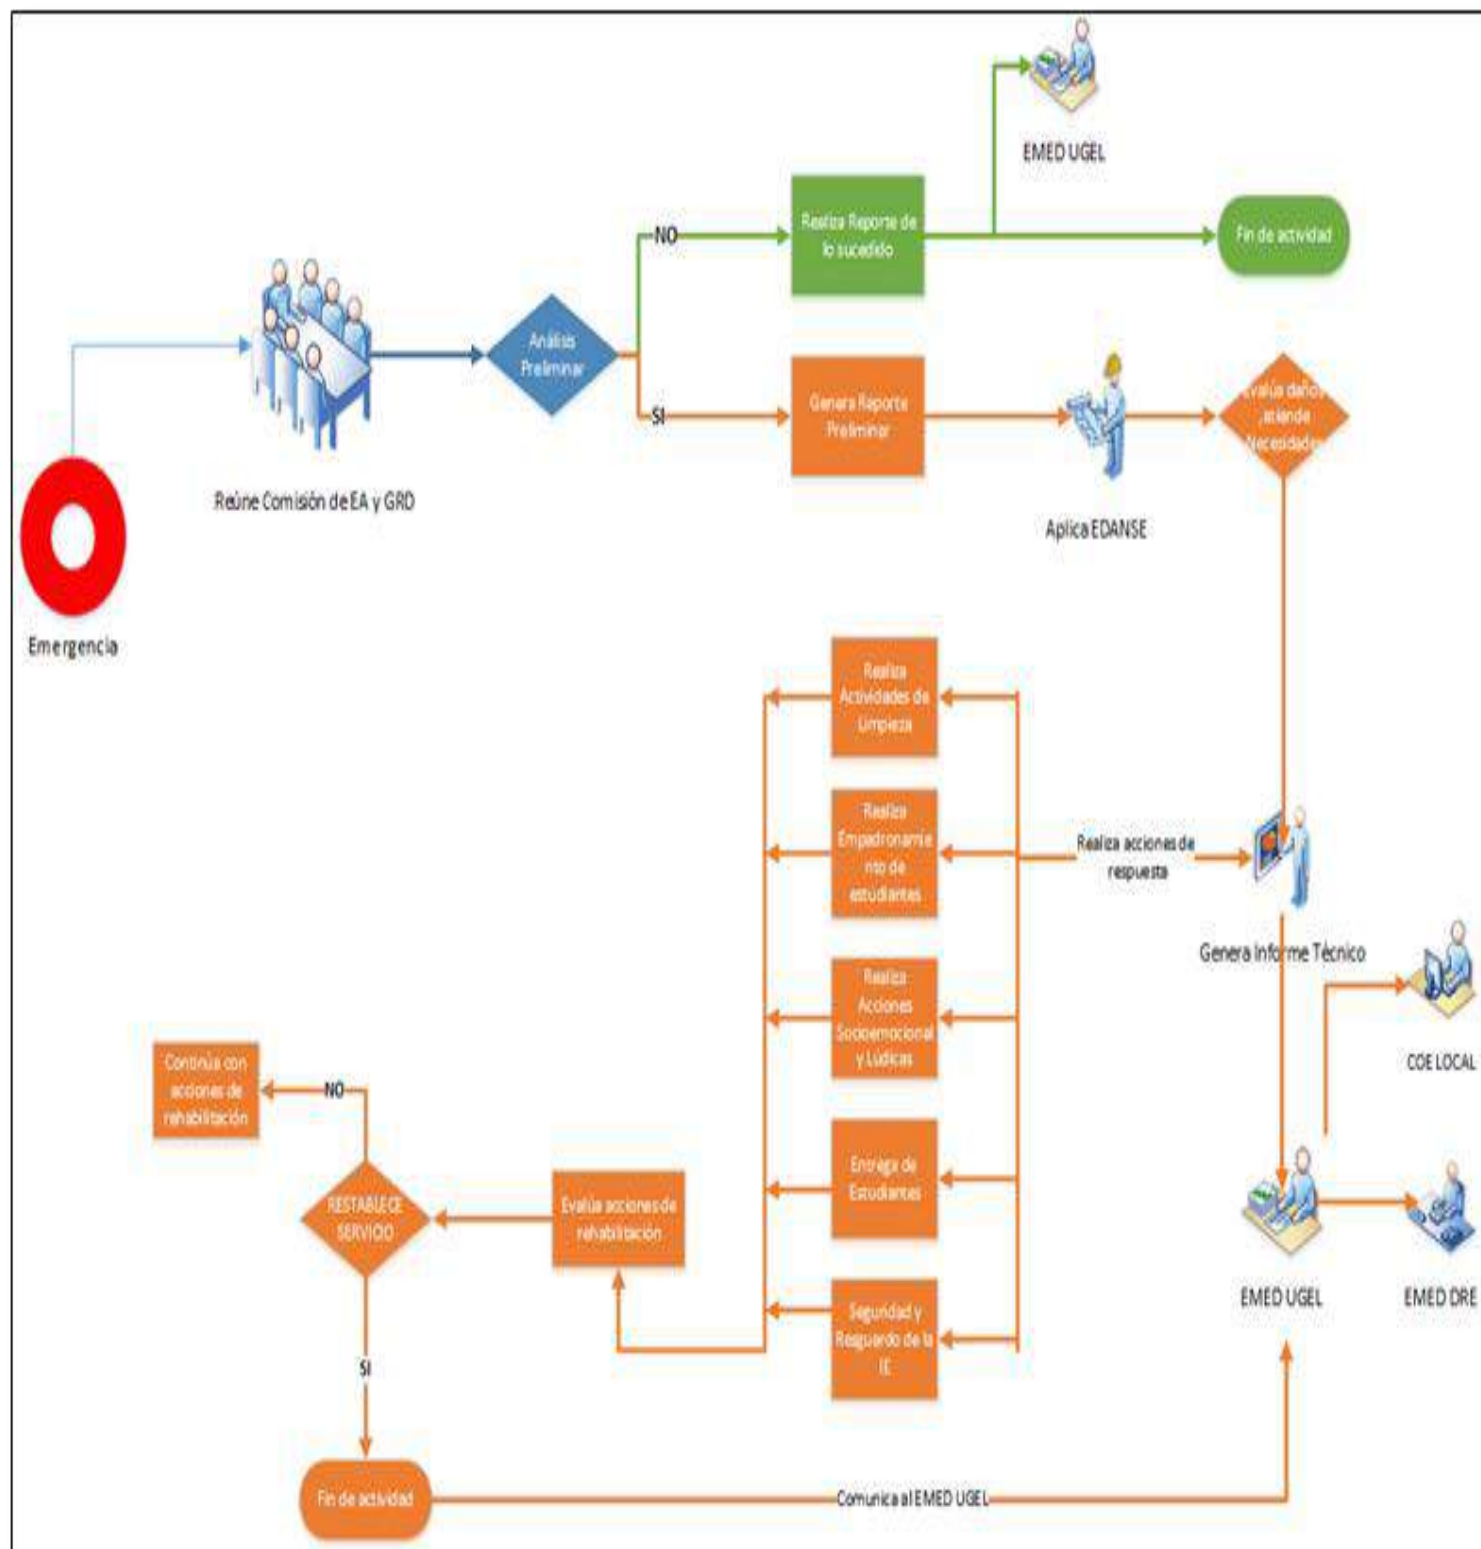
EMED UGEL

Realiza Reporte de lo sucedido

Fin de actividad

NO

Análisis Preliminar

SI

Genera Reporte Preliminar

Evalúa daños, atiende Necesidades

Reúne Comisión de EA y GRD

Aplica EDANSE

Emergencia

Realiza Actividades de Limpieza

Realiza Empadronamiento de estudiantes

Realiza acciones de respuesta

Genera Informe Técnico

Realiza Acciones Socioemocional y Lúdicas

COE LOCAL

Continúa con acciones de rehabilitación

NO

Entrega de Estudiantes

RESTABLECE SERVICIO

Evalúa acciones de rehabilitación

Seguridad y Resguardo de la IE

EMED UGEL

EMED DRE

SI

Fin de actividad

Comunica al EMED UGEL